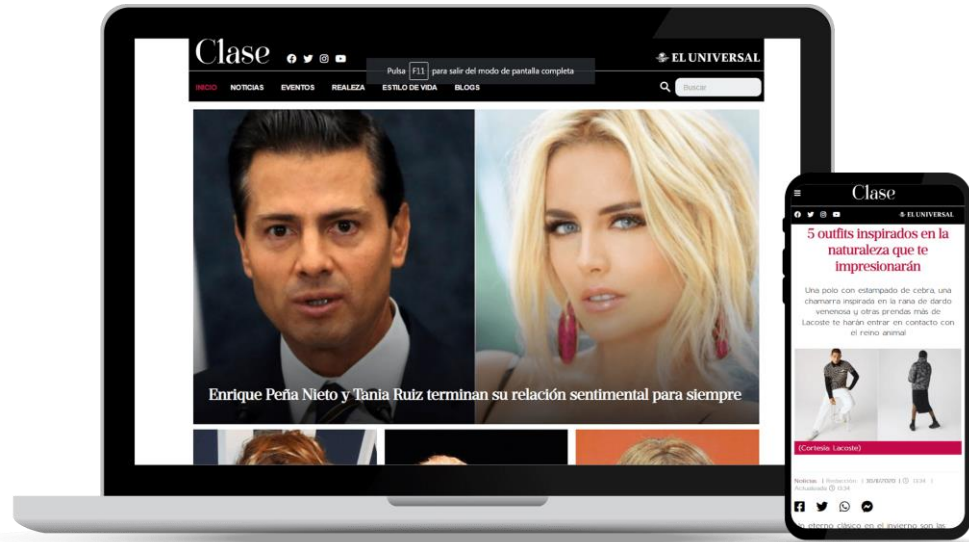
Clase

Pulsa F11 para salir del modo de pantalla completa

EL UNIVERSAL

INICIO NOTICIAS EVENTOS REALEZA ESTILO DE VIDA BLOGS

Buscar

Enrique Peña Nieto y Tania Ruiz terminan su relación sentimental para siempre

Clase

EL UNIVERSAL

5 outfits inspirados en la naturaleza que te impresionarán

Una polo con estampado de cebra, una chamarra inspirada en la rana de dardo venenosa y otras prendas más de Lacoste te harán entrar en contacto con el reino animal

(Cortesía Lacoste)

Noticias | Redacción | 30/10/2020 | 13:34 | Actualizada 13:34

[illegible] eterno clásico en el invierno son las